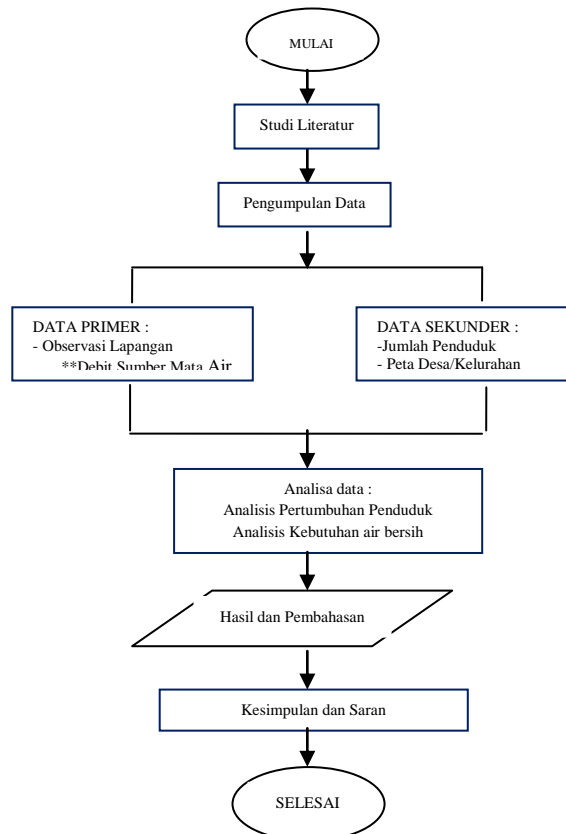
MULAI

Studi Literatur

Pengumpulan Data

DATA PRIMER :
- Observasi Lapangan
**Debit Sumber Mata Air

DATA SEKUNDER :
-Jumlah Penduduk
- Peta Desa/Kelurahan

Analisa data :
Analisis Pertumbuhan Penduduk
Analisis Kebutuhan air bersih

Hasil dan Pembahasan

Kesimpulan dan Saran

SELESAI